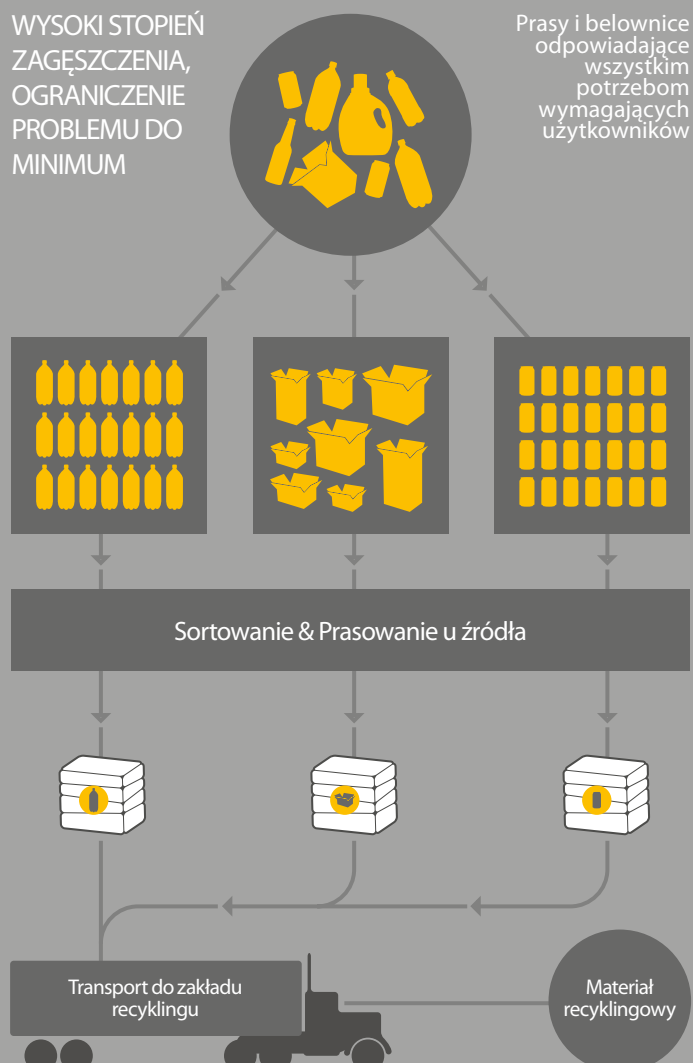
WYSOKI STOPIEŃ ZAGĘSZCZENIA, OGRANICZENIE PROBLEMU DO MINIMUM

Prasy i belownice odpowiadające wszystkim potrzebom wymagających użytkowników

Sortowanie & Prasowanie u źródła

Transport do zakładu recyklingu

Materiał recyklingowy